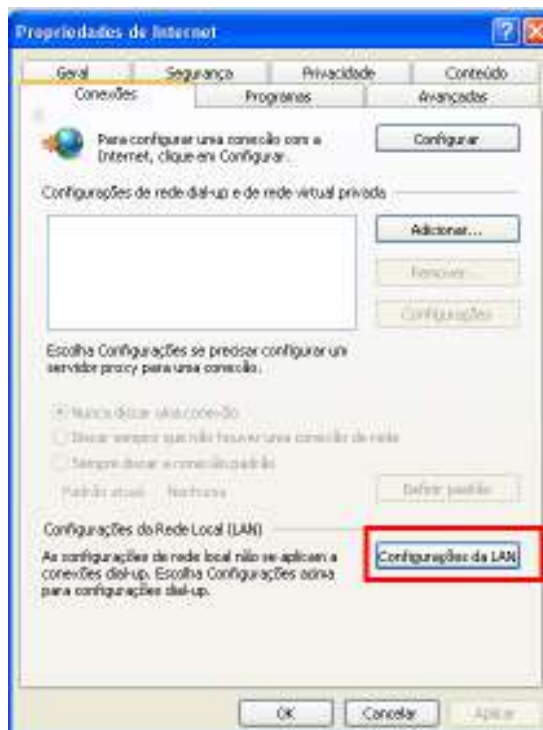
Propriedades de Internet

?

Geral | Segurança | Privacidade | Conteúdo
Conexões | Programas | Avançadas

Para configurar uma conexão com a Internet, clique em Configurar.

Configurar

Configurações de rede dial-up e de rede virtual privada

Adicionar...

Remover...

Configurações

Escolha Configurações se precisar configurar um servidor proxy para uma conexão.

Nunca discar uma conexão

Discar sempre que não houver uma conexão de rede

Sempre discar a conexão padrão

Padrão atual: Nenhuma

Definir padrão

Configurações da Rede Local (LAN)

As configurações de rede local não se aplicam a conexões dial-up. Escolha Configurações acima para configurações dial-up.

Configurações da LAN

OK | Cancelar | Aplicar